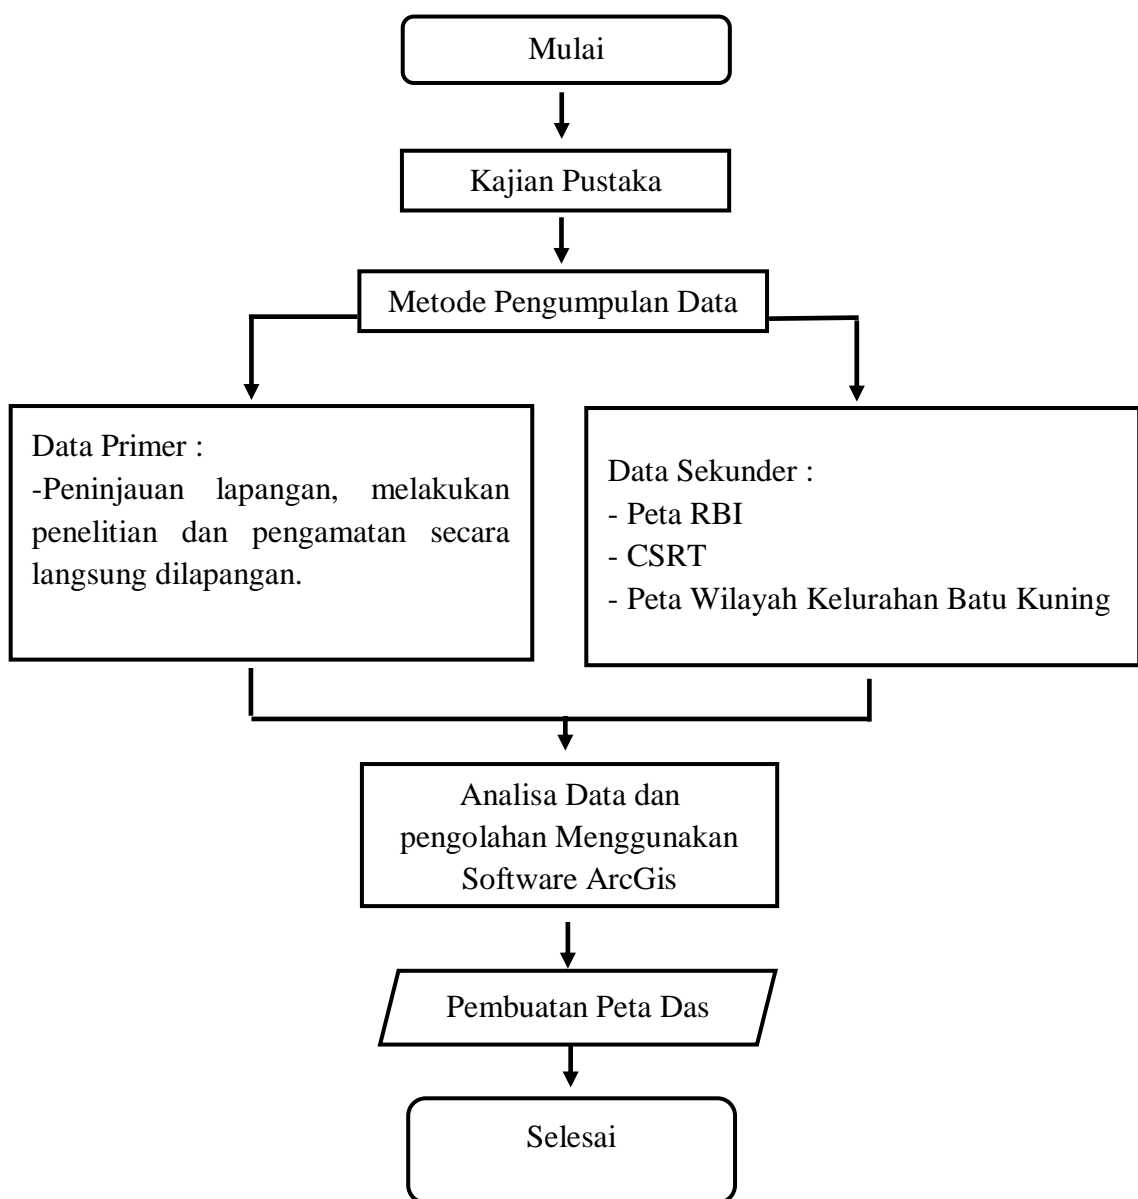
Mulai

Kajian Pustaka

Metode Pengumpulan Data

Data Primer :
-Peninjauan lapangan, melakukan penelitian dan pengamatan secara langsung dilapangan.

Data Sekunder :
- Peta RBI
- CSRT
- Peta Wilayah Kelurahan Batu Kuning

Analisa Data dan pengolahan Menggunakan Software ArcGis

Pembuatan Peta Das

Selesai